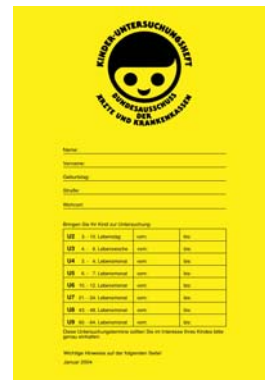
KINDER-UNTERSUCHUNGSHEFT
BUNDESAUSSCHUSS DER ÄRZTE UND KRANKENKASSEN

Name:
Vorname:
Geburtstag:
Straße:
Wohnort:

Bringen Sie Ihr Kind zur Untersuchung:

| | | | | | |
|---|---|---|---|---|---|
| U2 | 3. - 10. Lebenstag | vom | | bis | |
| U3 | 4. - 6. Lebenswoche | vom | | bis | |
| U4 | 3. - 4. Lebensmonat | vom | | bis | |
| U5 | 6. - 7. Lebensmonat | vom | | bis | |
| U6 | 10. - 12. Lebensmonat | vom | | bis | |
| U7 | 21. - 24. Lebensmonat | vom | | bis | |
| U8 | 43. - 48. Lebensmonat | vom | | bis | |
| U9 | 60. - 64. Lebensmonat | vom | | bis | |

Diese Untersuchungstermine sollten Sie im Interesse Ihres Kindes bitte genau einhalten.

Wichtige Hinweise auf der folgenden Seite!

Januar 2004